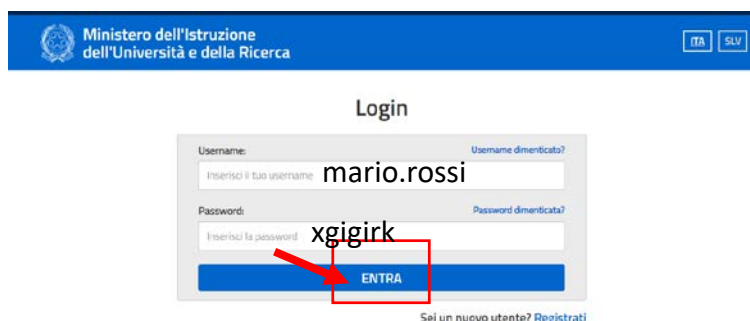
Ministero dell'Istruzione
dell'Università e della Ricerca

ITA SLV

Login

Username:
Username dimenticato?
Inserisci il tuo username
mario.rossi

Password:
Password dimenticata?
Inserisci la password
xgigirk

ENTRA

Sei un nuovo utente? Registrati